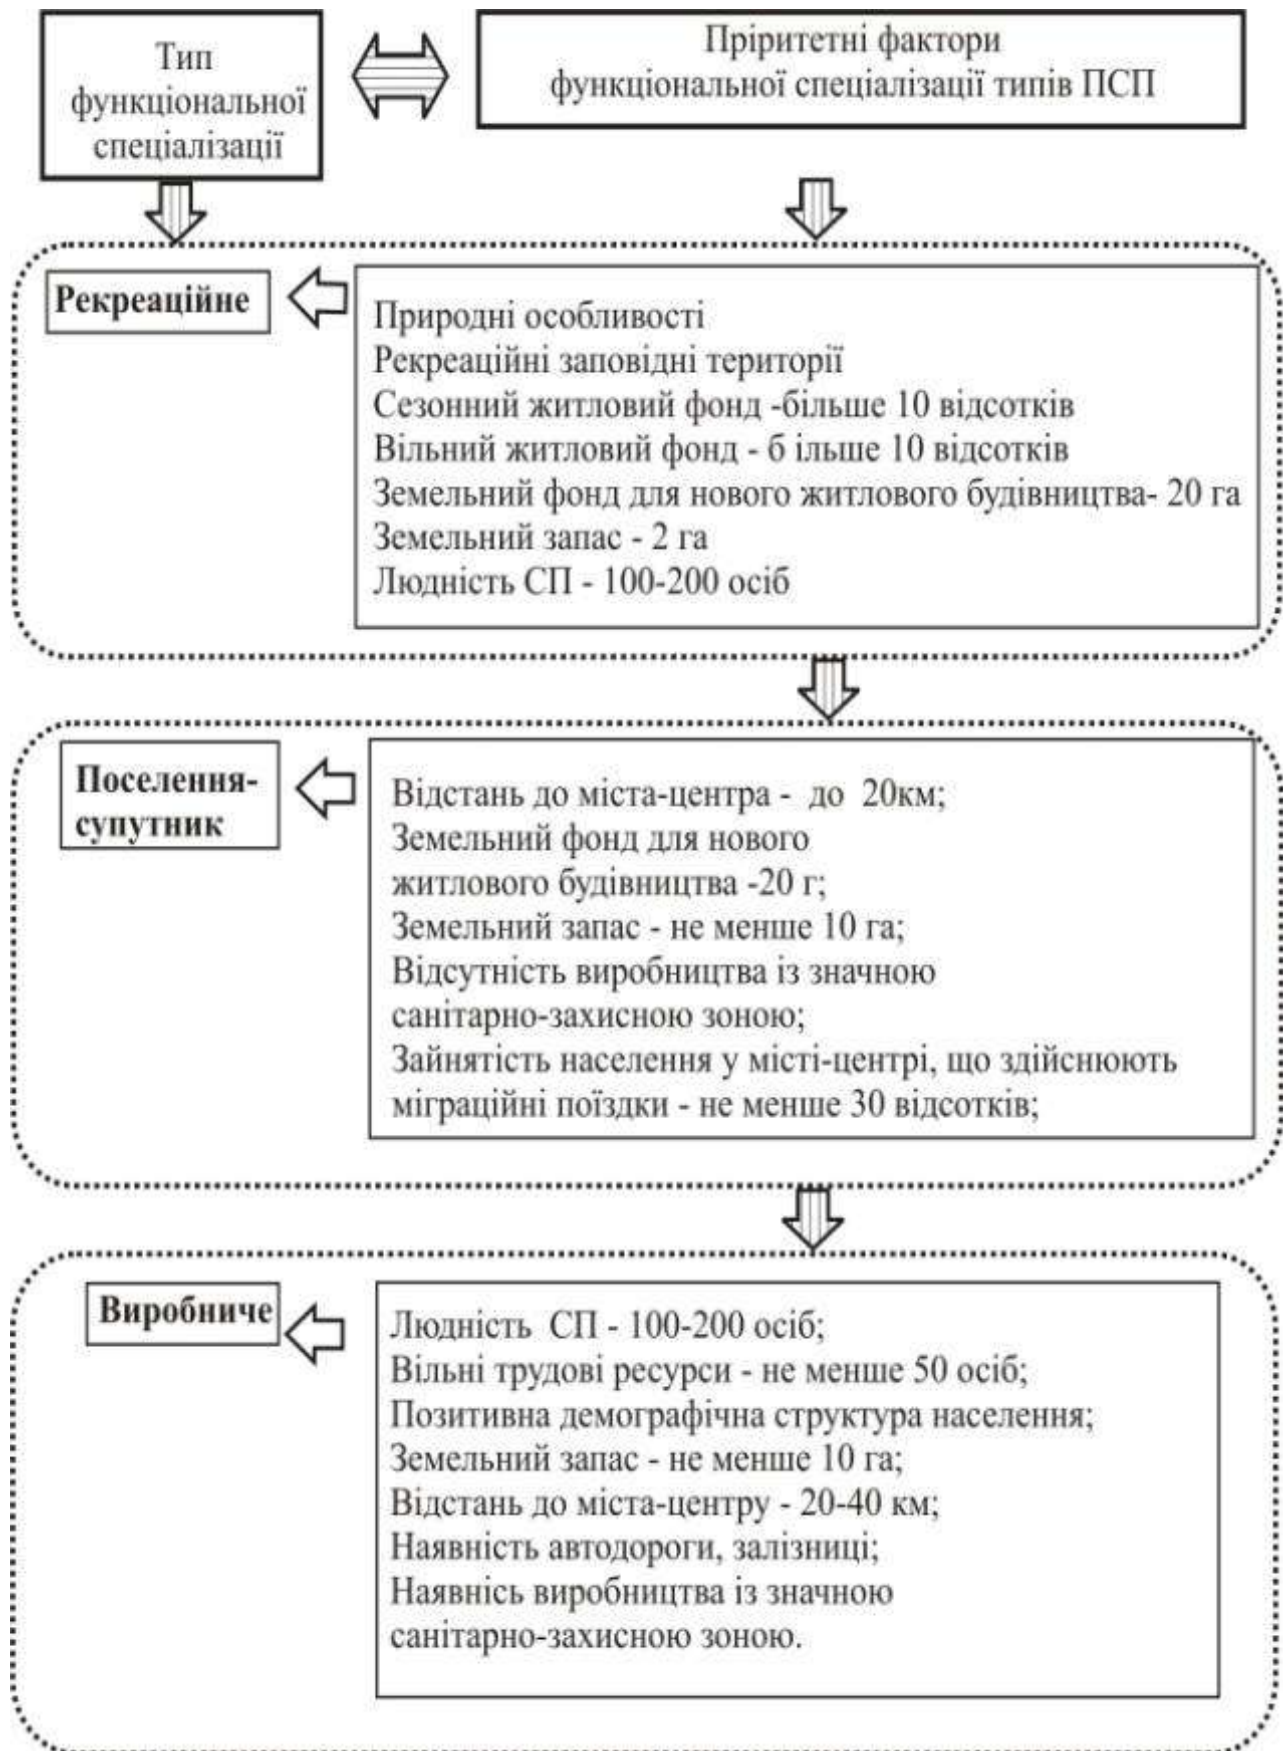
Тип функціональної спеціалізації

Пріритетні фактори функціональної спеціалізації типів ПСП

Рекреаційне

Природні особливості
Рекреаційні заповідні території
Сезонний житловий фонд -більше 10 відсотків
Вільний житловий фонд - б ільше 10 відсотків
Земельний фонд для нового житлового будівництва- 20 га
Земельний запас - 2 га
Людність СП - 100-200 осіб

Поселення-супутник

Відстань до міста-центра - до 20км;
Земельний фонд для нового житлового будівництва -20 г;
Земельний запас - не менше 10 га;
Відсутність виробництва із значною санітарно-захисною зоною;
Зайнятість населення у місті-центрі, що здійснюють міграційні поїздки - не менше 30 відсотків;

Виробниче

Людність СП - 100-200 осіб;
Вільні трудові ресурси - не менше 50 осіб;
Позитивна демографічна структура населення;
Земельний запас - не менше 10 га;
Відстань до міста-центру - 20-40 км;
Наявність автодороги, залізниці;
Наявнісь виробництва із значною санітарно-захисною зоною.